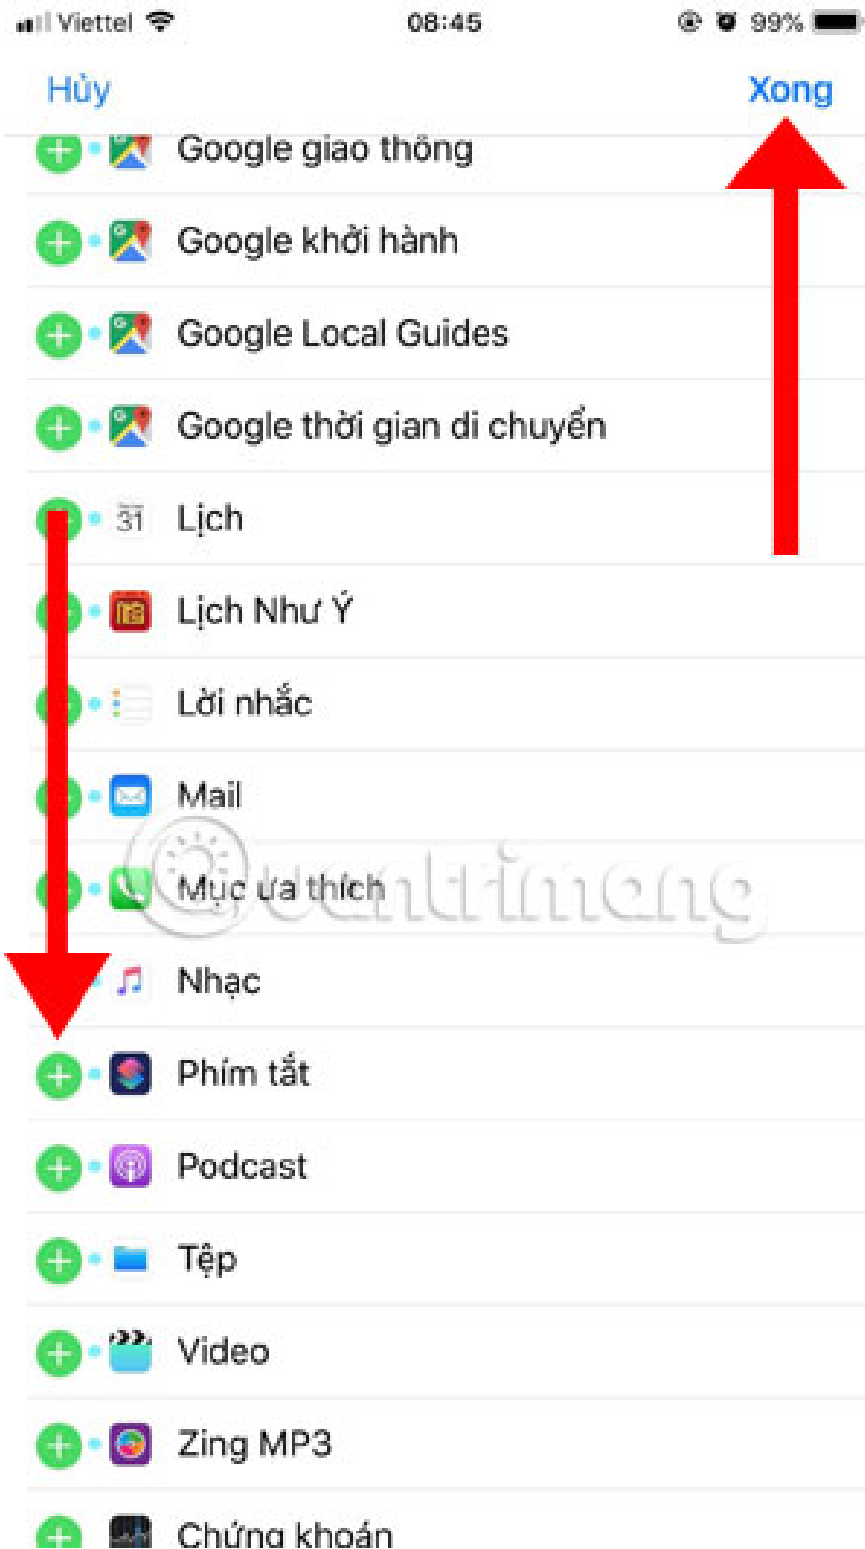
Viettel 08:45 99%

Hủy Xong

Google giao thông

Google khởi hành

Google Local Guides

Google thời gian di chuyển

31 Lịch

Lịch Như Ý

Lời nhắc

Mail

Mục ưa thích

Quantrimang

Nhạc

Phím tắt

Podcast

Tệp

Video

Zing MP3

Chứng khoán